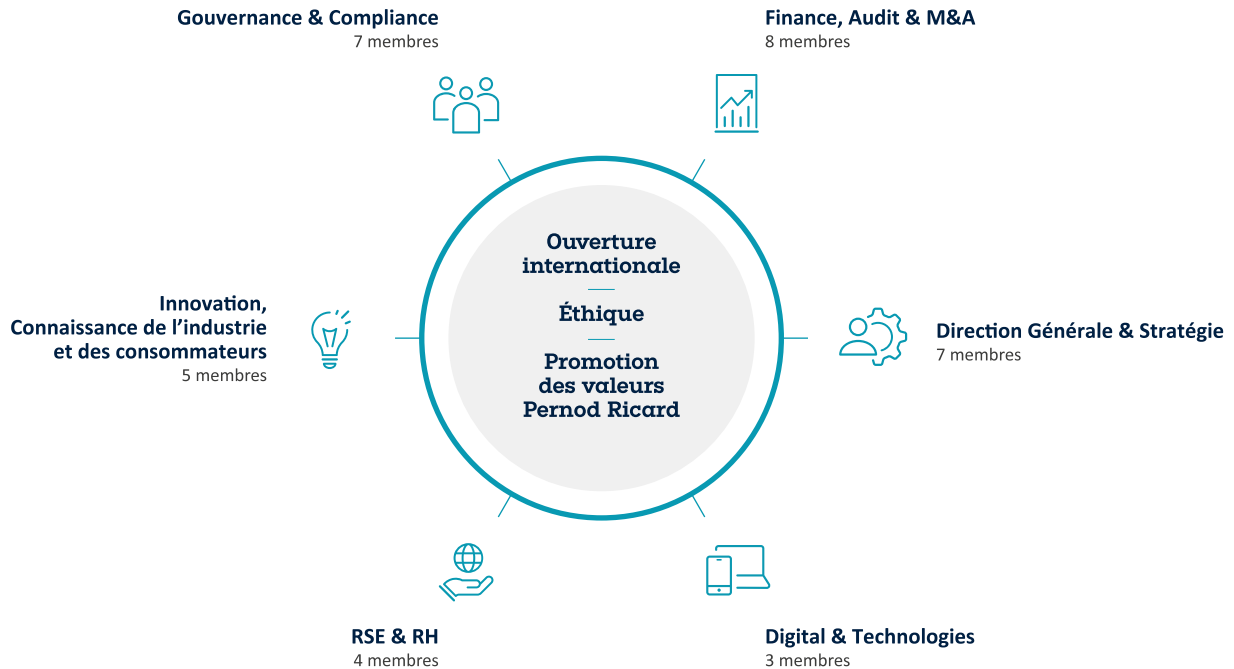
Gouvernance & Compliance
7 membres

Finance, Audit & M&A
8 membres

Innovation, Connaissance de l’industrie et des consommateurs
5 membres

Ouverture internationale
—
Éthique
—
Promotion des valeurs Pernod Ricard

Direction Générale & Stratégie
7 membres

RSE & RH
4 membres

Digital & Technologies
3 membres